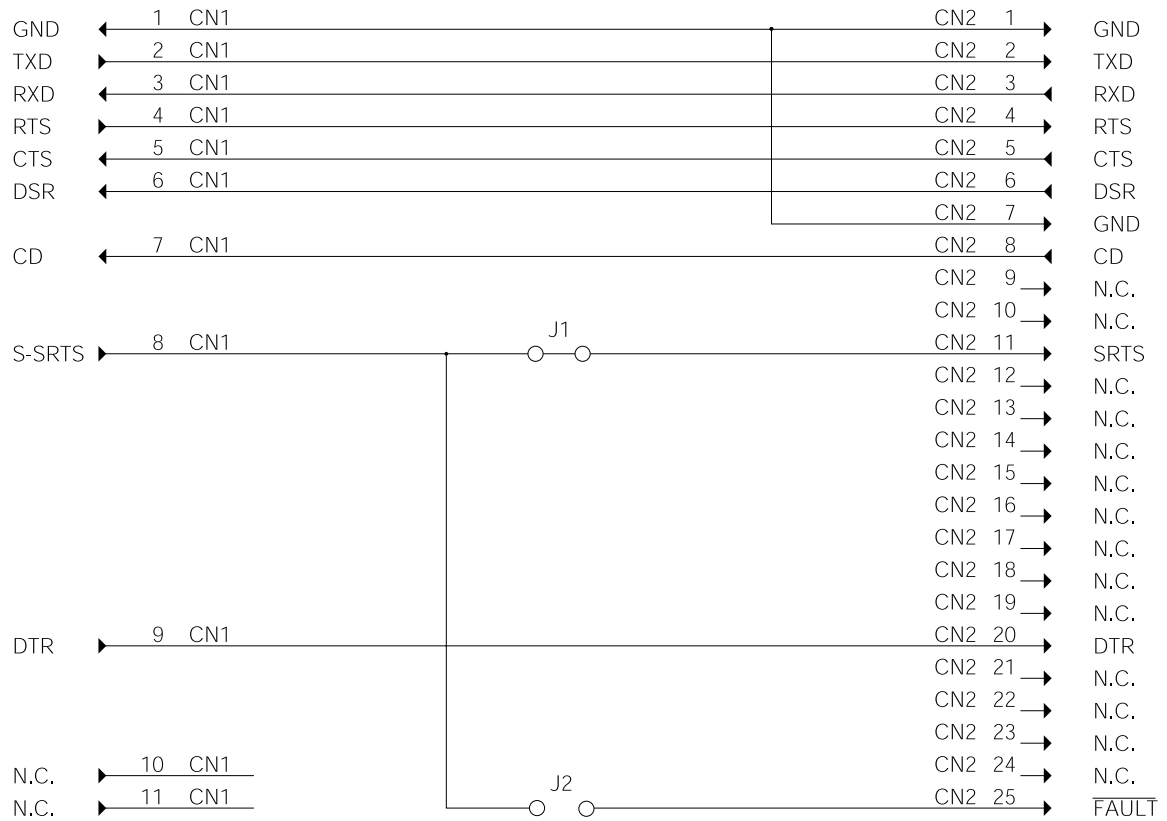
GND 1 CN1 CN2 1 GND
TXD 2 CN1 CN2 2 TXD
RXD 3 CN1 CN2 3 RXD
RTS 4 CN1 CN2 4 RTS
CTS 5 CN1 CN2 5 CTS
DSR 6 CN1 CN2 6 DSR
CN2 7 GND
CD 7 CN1 CN2 8 CD
CN2 9 N.C.
CN2 10 N.C.
J1
S-SRTS 8 CN1 CN2 11 SRTS
CN2 12 N.C.
CN2 13 N.C.
CN2 14 N.C.
CN2 15 N.C.
CN2 16 N.C.
CN2 17 N.C.
CN2 18 N.C.
CN2 19 N.C.
DTR 9 CN1 CN2 20 DTR
CN2 21 N.C.
CN2 22 N.C.
CN2 23 N.C.
N.C. 10 CN1 CN2 24 N.C.
J2
N.C. 11 CN1 CN2 25 $\overline{\text{FAULT}}$